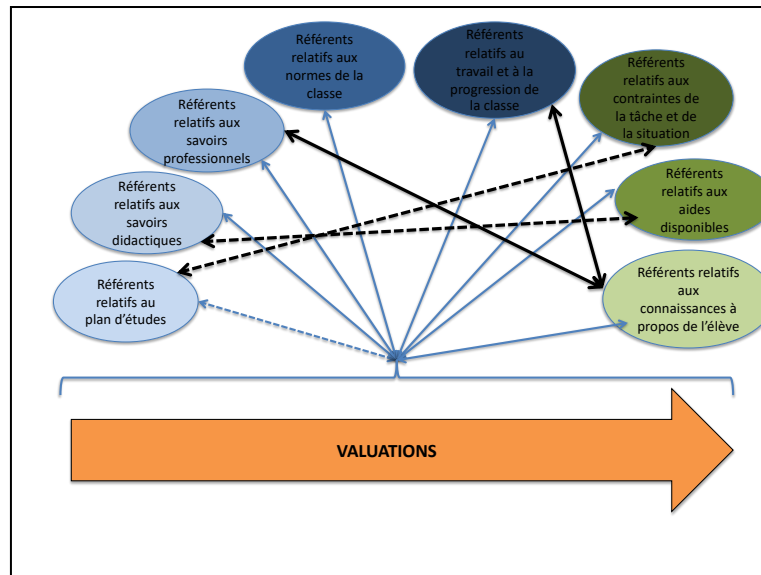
Référents relatifs aux normes de la classe

Référents relatifs au travail et à la progression de la classe

Référents relatifs aux savoirs professionnels

Référents relatifs aux contraintes de la tâche et de la situation

Référents relatifs aux savoirs didactiques

Référents relatifs aux aides disponibles

Référents relatifs au plan d'études

Référents relatifs aux connaissances à propos de l'élève

VALUATIONS